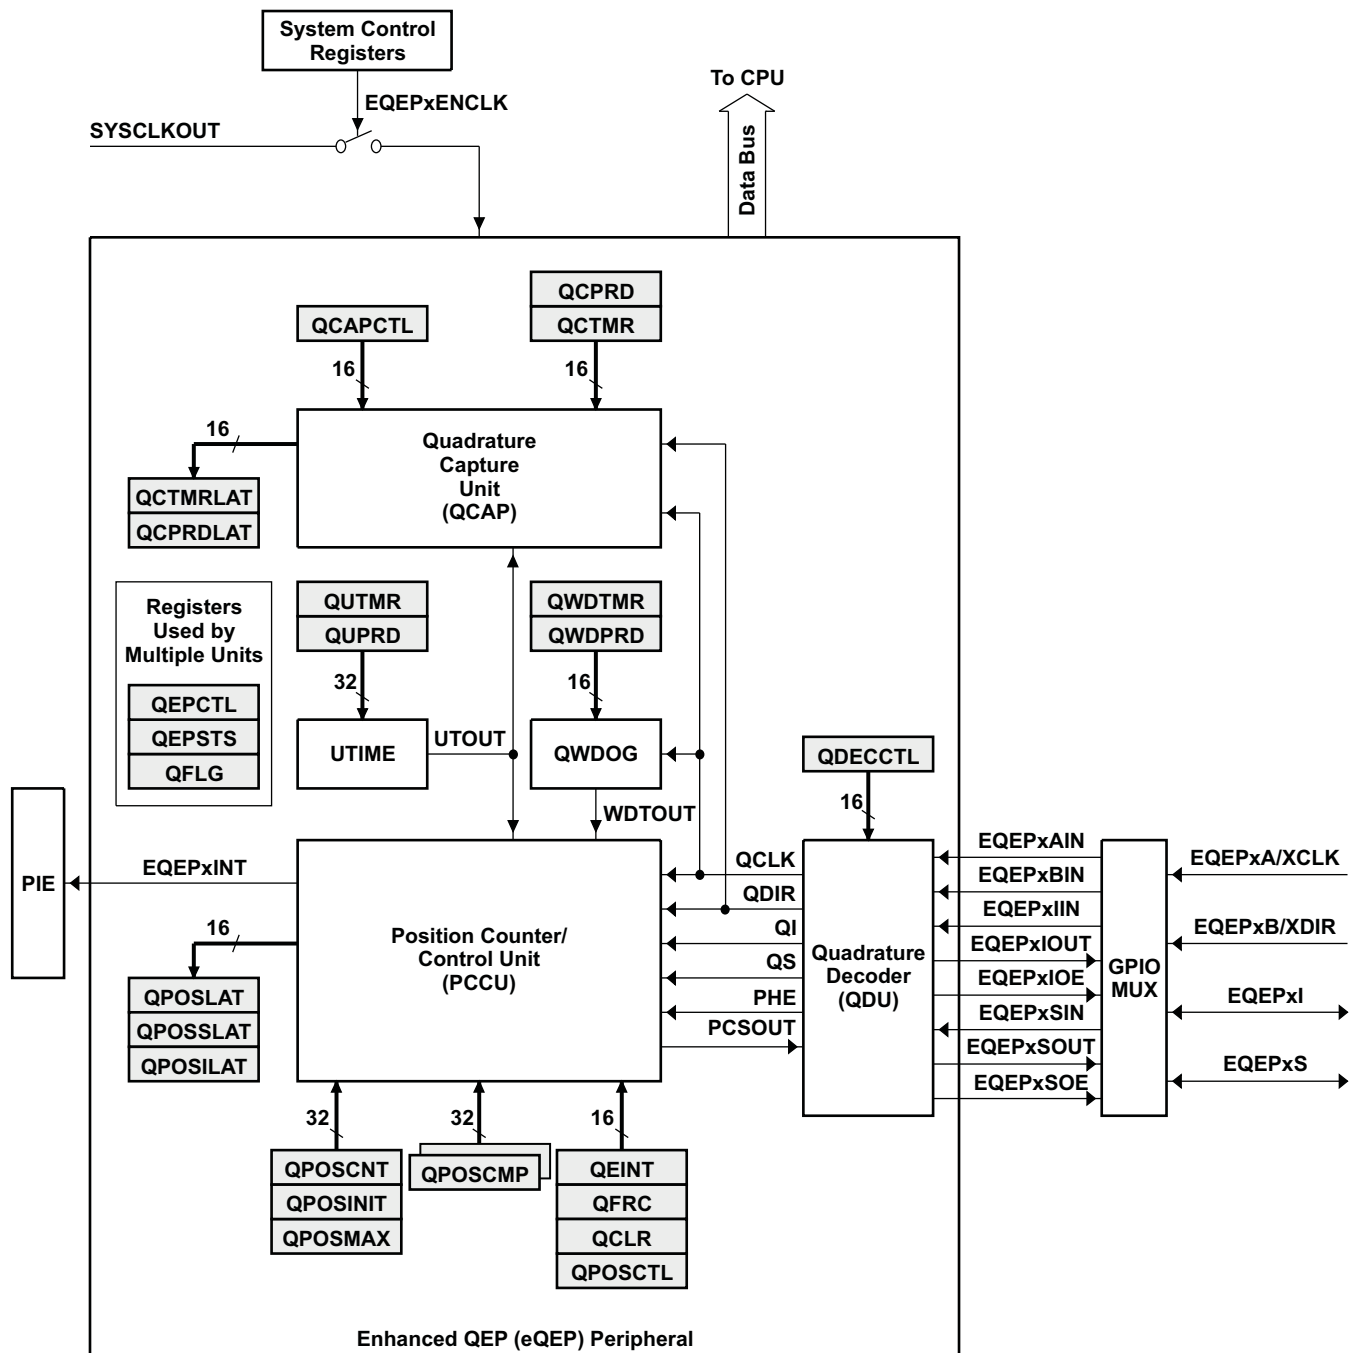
System Control Registers

EQEPxENCLK

SYSCLKOUT

To CPU

Data Bus

QCPRD
QCTMR

QCAPCTL

16

16

16

Quadrature Capture Unit (QCAP)

QCTMRLAT
QCPRDLAT

Registers Used by Multiple Units

QEPCTL
QEPSTS
QFLG

QUTMR
QUPRD

32

UTIME

UTOUT

QWDTMR
QWDPRD

16

QWDOG

QDECCTL

16

WDTOUT

PIE

EQEPxINT

16

QPOSLAT
QPOSSLAT
QPOSILAT

Position Counter/ Control Unit (PCCU)

QCLK
QDIR
QI
QS
PHE
PCSOUT

Quadrature Decoder (QDU)

EQEPxAIN
EQEPxBIN
EQEPxIIN
EQEPxIOUT
EQEPxIOE
EQEPxSIN
EQEPxSOUT
EQEPxSOE

GPIO MUX

EQEPxA/XCLK
EQEPxB/XDIR
EQEPxI
EQEPxS

32
32
16

QPOSCNT
QPOSINIT
QPOSMAX

QPOSCMP

QEINT
QFRC
QCLR
QPOSCTL

Enhanced QEP (eQEP) Peripheral